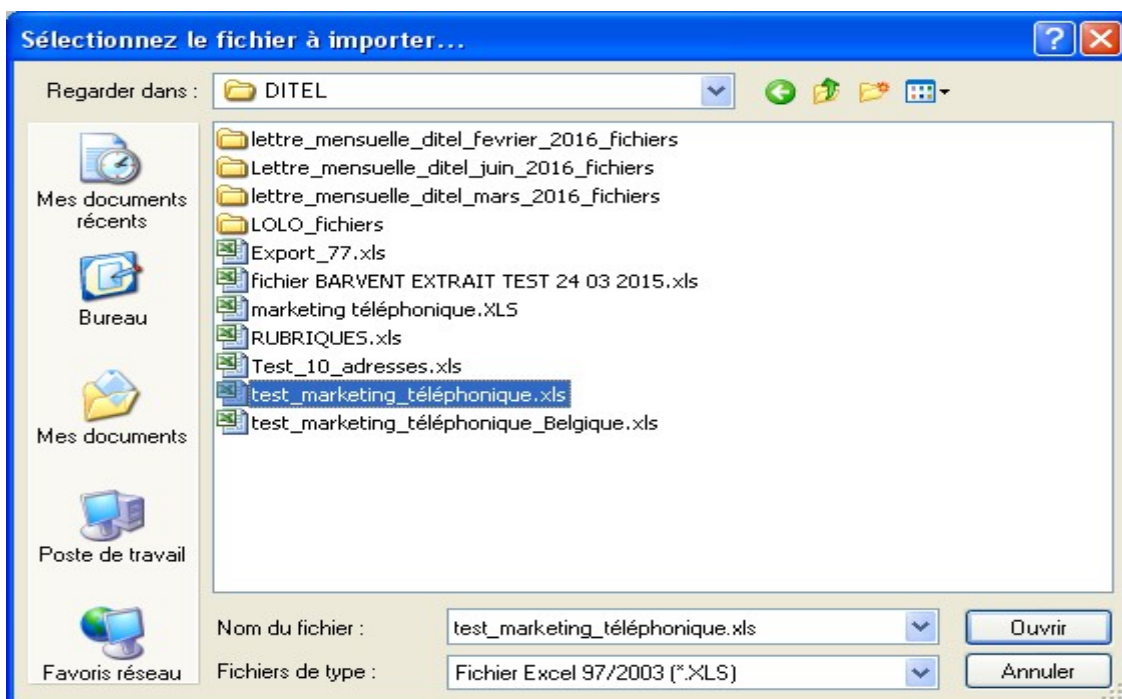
Sélectionnez le fichier à importer...

Regarder dans : DITEL

Mes documents récents

Bureau

Mes documents

Poste de travail

Favoris réseau

lettre_mensuelle_ditel_fevrier_2016_fichiers
Lettre_mensuelle_ditel_juin_2016_fichiers
lettre_mensuelle_ditel_mars_2016_fichiers
LOLO_fichiers
Export_77.xls
fichier BARVENT EXTRAIT TEST 24 03 2015.xls
marketing téléphonique.XLS
RUBRIQUES.xls
Test_10_adresses.xls
test_marketing_téléphonique.xls
test_marketing_téléphonique_Belgique.xls

Nom du fichier : test_marketing_téléphonique.xls

Fichiers de type : Fichier Excel 97/2003 (*.XLS)

Ouvrir

Annuler